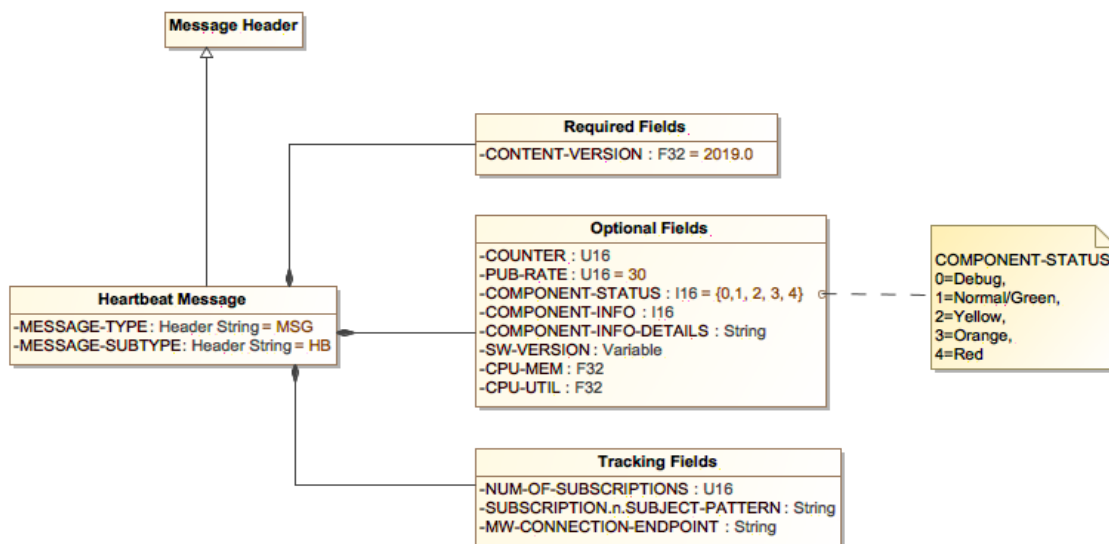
Message Header

Required Fields
-CONTENT-VERSION : F32 = 2019.0

Optional Fields
-COUNTER : U16
-PUB-RATE : U16 = 30
-COMPONENT-STATUS : I16 = {0,1, 2, 3, 4}
-COMPONENT-INFO : I16
-COMPONENT-INFO-DETAILS : String
-SW-VERSION : Variable
-CPU-MEM : F32
-CPU-UTIL : F32

COMPONENT-STATUS
0=Debug,
1=Normal/Green,
2=Yellow,
3=Orange,
4=Red

Heartbeat Message
-MESSAGE-TYPE : Header String = MSG
-MESSAGE-SUBTYPE: Header String = HB

Tracking Fields
-NUM-OF-SUBSCRIPTIONS : U16
-SUBSCRIPTION.n.SUBJECT-PATTERN : String
-MW-CONNECTION-ENDPOINT : String